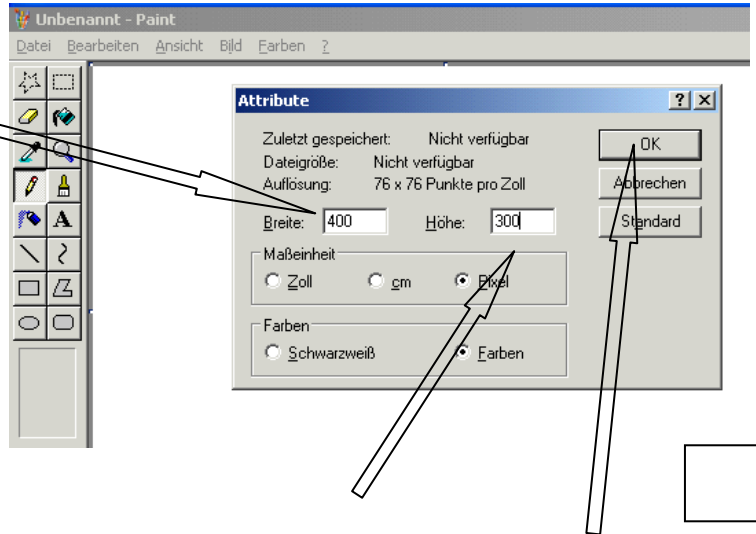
Unbenannt - Paint

Datei Bearbeiten Ansicht Bild Farben ?

A

Attribute

? X

Zuletzt gespeichert: Nicht verfügbar

Dateigröße: Nicht verfügbar

Auflösung: 76 x 76 Punkte pro Zoll

Breite: 400

Höhe: 300

Maßeinheit

Zoll

cm

Pixel

Farben

Schwarzweiß

Farben

OK

Abbrechen

Standard